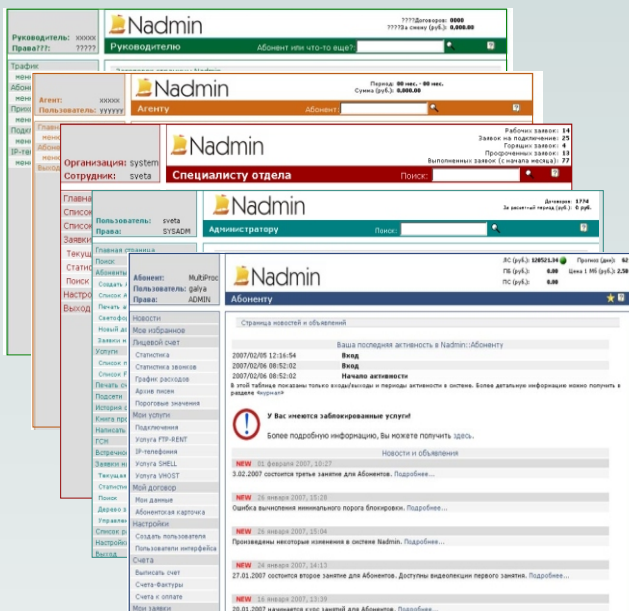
Руководитель: xxxxx
Права???: ?????

Nadmin
????Договоров: 0000
????За смену (руб.): 0.000,00
Руководителю
Абонент или что-то еще?

Трафик
Абон
Прик
Подк
IP-те

Агент: xxxxx
Пользователь: yyyyyy

Nadmin
Период: 00 мес. - 00 мес.
Сумма (руб.): 0.000,00
Агенту
Абонент:

Организация: system
Сотрудник: sveta

Nadmin
Рабочих заявок: 14
Заявок на подключение: 25
Горящих заявок: 4
Просроченных заявок: 13
Выполненных заявок (с начала месяца): 77
Специалисту отдела
Поиск:

Главна
Списо
Списо
Заявки
Текущ
Статис
Поиск
Настро
Выход

Пользователь: sveta
Права: SYSADM

Nadmin
Договоров: 1774
За расчетный период (руб.): 0 руб.
Администратору
Поиск:

Главная страница
Поиск
Абоненты
Создать
Список
Печать
Светофор
Новый
Заявки
Заявки
Услуги
Список
Список
Печать сч
Подсети
История с
Книга пр
Написать
ГСН
Встречно
Заявки н
Текущ
Статис
Поиск
Дерево з
Управле
Список р
Настройк
Выход

Абонент: MultiProc
Пользователь: galya
Права: ADMIN

Nadmin
ЛС (руб.): 12052.34
Прогноз (дни): 92
ПБ (руб.): 0.00
Цена 1 МБ (руб.): 2.50
ПС (руб.): 0.00
Абоненту

Новости
Мое избранное
Лицевой счет
Статистика
Статистика звонков
График расходов
Архив писем
Пороговые значения
Мои услуги
Подключения
Услуга FTP-RENT
IP-телефония
Услуга SHELL
Услуга VHOST
Мой договор
Мои данные
Абонентская карточка
Настройки
Создать пользователя
Пользователи интерфейса
Счета
Выписать счет
Счета-Фактуры
Счета к оплате
Мои заявки

Страница новостей и объявлений

Ваша последняя активность в Nadmin::Абоненту
2007/02/05 12:16:54 Вход
2007/02/06 08:52:02 Вход
2007/02/06 08:52:02 Начало активности
В этой таблице показаны только входы/выходы и периоды активности в системе. Более детальную информацию можно получить в разделе «Журнал»

У Вас имеются заблокированные услуги!
Более подробную информацию, Вы можете получить здесь.

Новости и объявления
NEW 01 февраля 2007, 10:27
3.02.2007 состоится третье занятие для Абонентов. Подробнее......
NEW 26 января 2007, 15:28
Ошибка вычисления минимального порога блокировки. Подробнее......
NEW 26 января 2007, 15:04
Произведены некоторые изменения в системе Nadmin. Подробнее......
NEW 26 января 2007, 14:13
27.01.2007 состоится второе занятие для Абонентов. Доступны видеолекции первого занятия. Подробнее......
NEW 16 января 2007, 13:39
20.01.2007 начинается курс занятий для Абонентов. Подробнее......